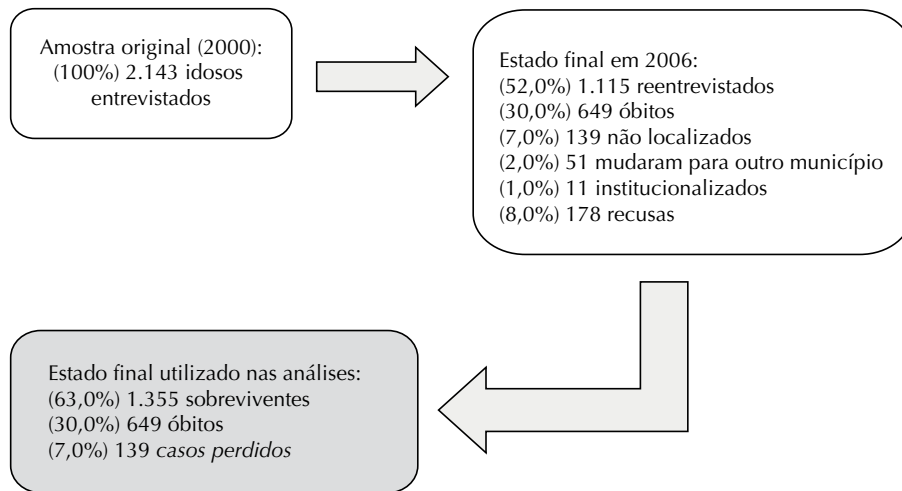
Amostra original (2000):
(100%) 2.143 idosos
entrevistados

Estado final em 2006:
(52,0%) 1.115 reentrevistados
(30,0%) 649 óbitos
(7,0%) 139 não localizados
(2,0%) 51 mudaram para outro município
(1,0%) 11 institucionalizados
(8,0%) 178 recusas

Estado final utilizado nas análises:
(63,0%) 1.355 sobreviventes
(30,0%) 649 óbitos
(7,0%) 139 *casos perdidos*